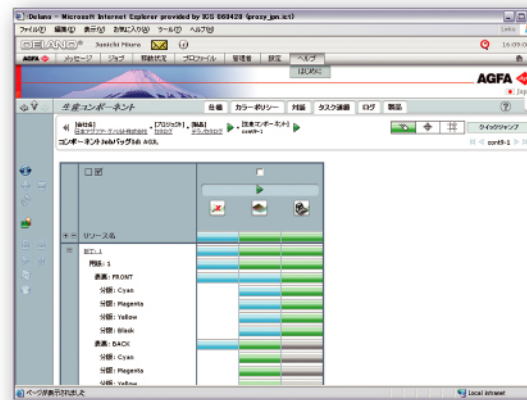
Delano - Microsoft Internet Explorer provided by IGS 060428 (proxy_jpn.ict)
ファイル(F) 編集(E) 表示(V) お気に入り(A) ツール(T) ヘルプ(H)
Links
DELANO Junichi Mitano 16:09:0
AGFA メッセージ ジョブ 稼動状況 プロファイル 管理者 設定 ヘルプ
はじめに
AGFA
Jap
生産コンポーネント
目録 カラーポリシー 対話 タスク連鎖 ログ 製品
[取引先] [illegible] [プロジェクト] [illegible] [製品] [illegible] [生産コンポーネント] conf1-1
クイックジャンプ
コンポーネントJob/バッグJob AGA
conf1-1
リソース名
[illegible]
判版: 1
表面: FRONT
分版: Cyan
分版: Magenta
分版: Yellow
分版: Black
表面: BACK
分版: Cyan
分版: Magenta
分版: Yellow
ページが表示されました
Local intranet